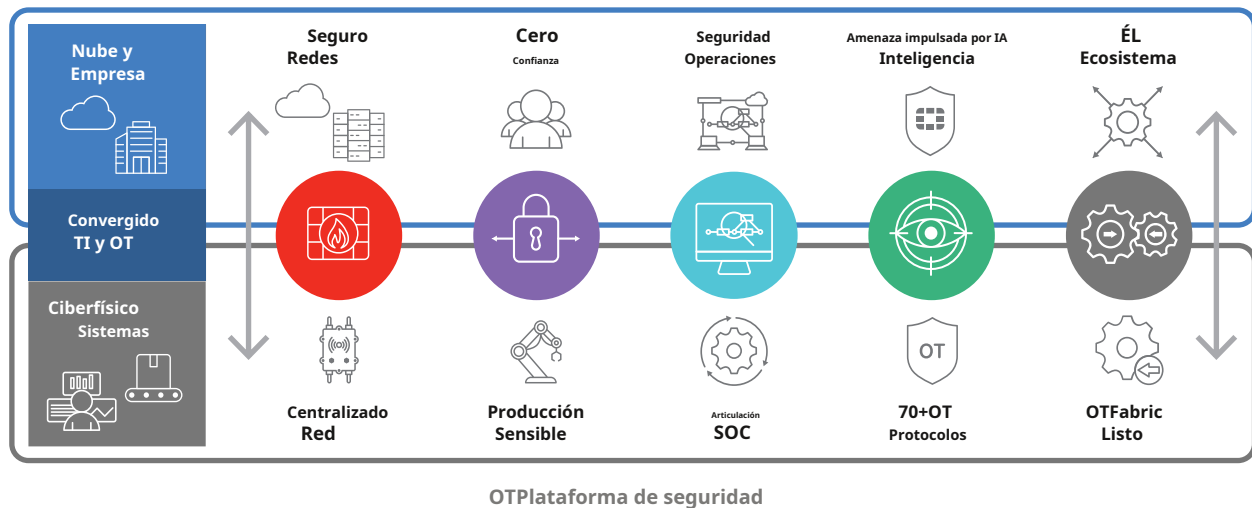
Nube y Empresa

Convergido TI y OT

Ciberfísico Sistemas

Seguro Redes

Cero
Confianza

Seguridad Operaciones

Amenaza impulsada por IA
Inteligencia

ÉL Ecosistema

OT

Centralizado Red

Producción Sensible

Articulación
SOC

70+OT
Protocolos

OTFabric Listo

OTPlataforma de seguridad